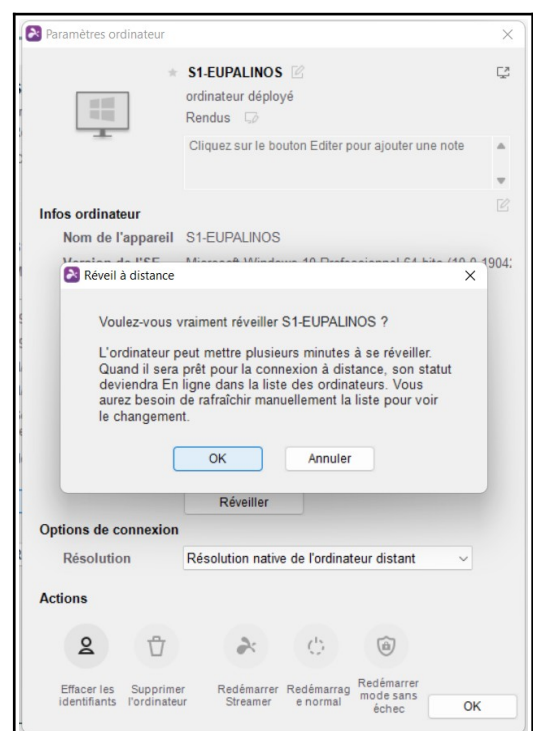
Paramètres ordinateur

S1-EUPALINOS

ordinateur déployé

Rendus

Cliquez sur le bouton Editer pour ajouter une note

Infos ordinateur

Nom de l'appareil S1-EUPALINOS

Version de l'OS Microsoft Windows 10 Professionnel 64 bits (10.0.1904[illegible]

Réveil à distance

Voulez-vous vraiment réveiller S1-EUPALINOS ?

L'ordinateur peut mettre plusieurs minutes à se réveiller. Quand il sera prêt pour la connexion à distance, son statut deviendra En ligne dans la liste des ordinateurs. Vous aurez besoin de rafraîchir manuellement la liste pour voir le changement.

OK

Annuler

Réveiller

Options de connexion

Résolution

Résolution native de l'ordinateur distant

Actions

Effacer les identifiants

Supprimer l'ordinateur

Redémarrer Streamer

Redémarrage normal

Redémarrer mode sans échec

OK